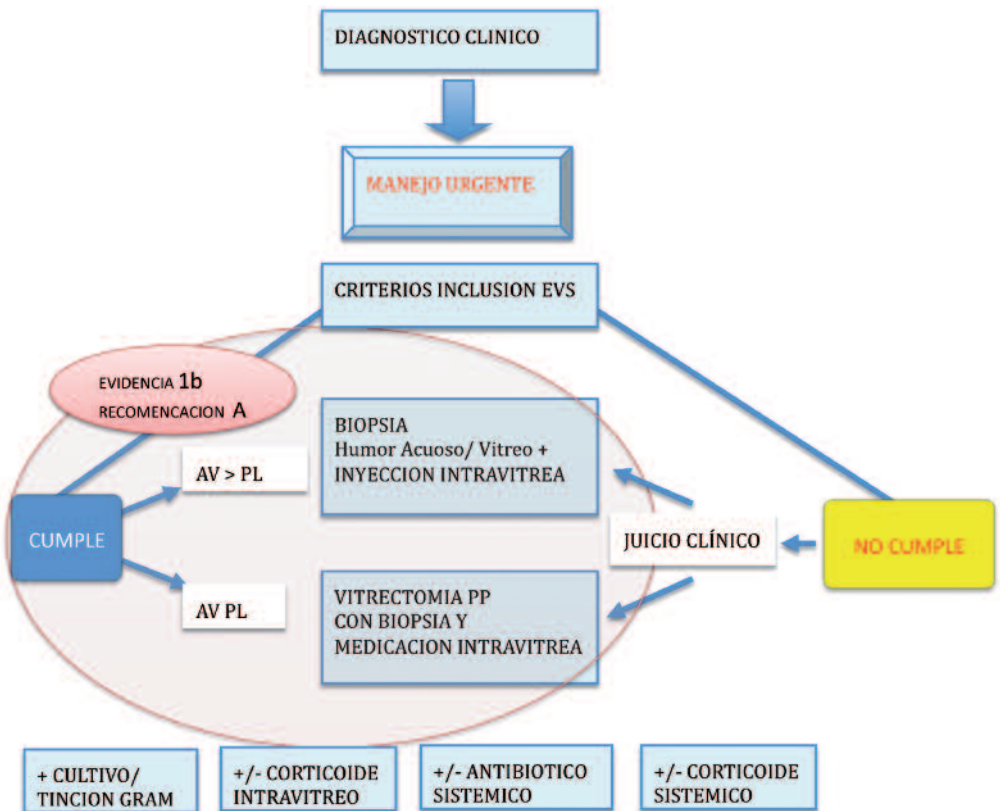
DIAGNOSTICO CLINICO

MANEJO URGENTE

CRITERIOS INCLUSION EVS

EVIDENCIA 1b
RECOMENCACION A

BIOPSIA
Humor Acuoso/ Vitreo +
INYECCION INTRAVITREA

AV > PL

CUMPLE

JUICIO CLÍNICO

NO CUMPLE

AV PL

VITRECTOMIA PP
CON BIOPSIA Y
MEDICACION INTRAVITREA

+ CULTIVO/
TINCION GRAM

+/- CORTICOIDE
INTRAVITREO

+/- ANTIBIOTICO
SISTEMICO

+/- CORTICOIDE
SISTEMICO